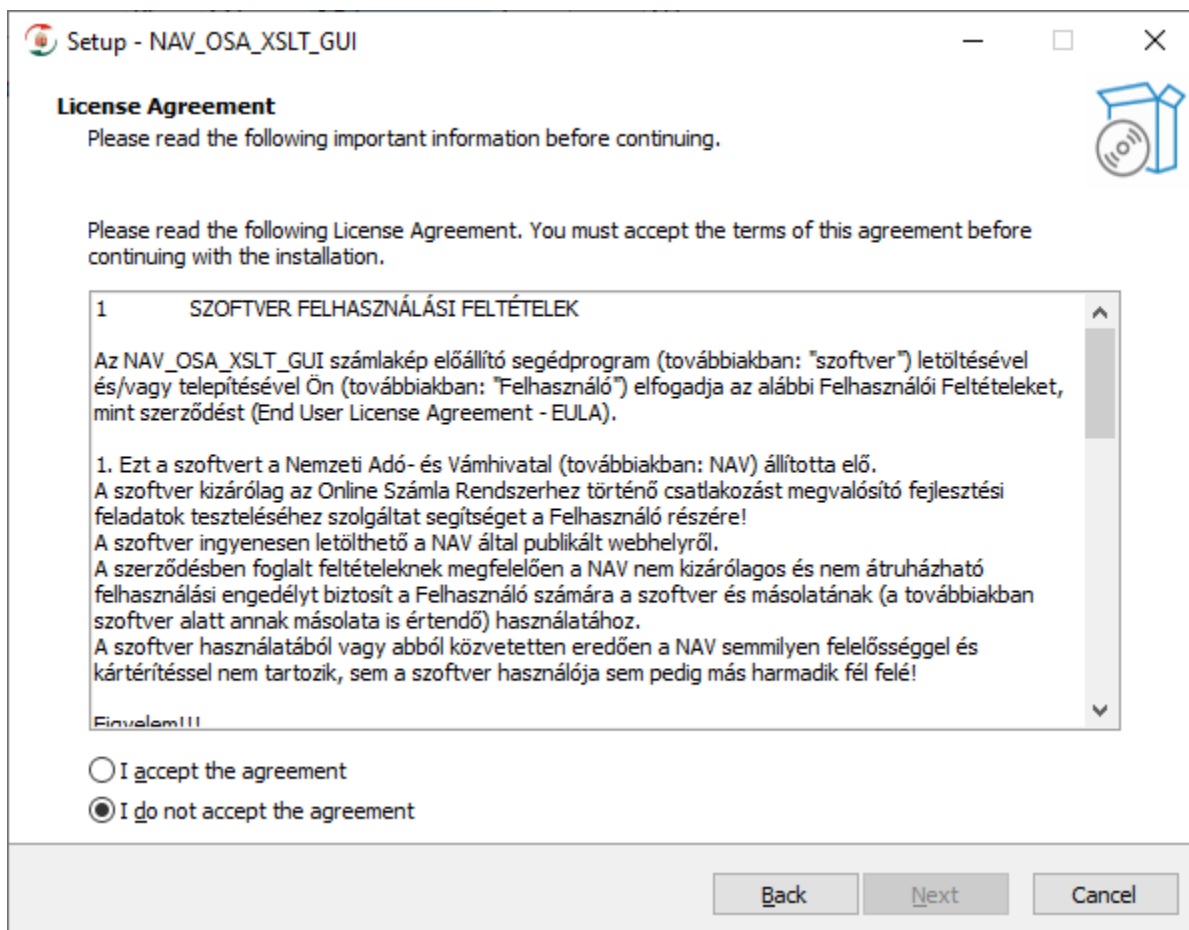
Setup - NAV_OSA_XSLT_GUI

License Agreement
Please read the following important information before continuing.

Please read the following License Agreement. You must accept the terms of this agreement before continuing with the installation.

1 SZOFTVER FELHASZNÁLÁSI FELTÉTELEK

Az NAV_OSA_XSLT_GUI számlakép előállító segédprogram (továbbiakban: "szoftver") letöltésével és/vagy telepítésével Ön (továbbiakban: "Felhasználó") elfogadja az alábbi Felhasználói Feltételeket, mint szerződést (End User License Agreement - EULA).

1. Ezt a szoftvert a Nemzeti Adó- és Vámhivatal (továbbiakban: NAV) állította elő.
A szoftver kizárólag az Online Számla Rendszerhez történő csatlakozást megvalósító fejlesztési feladatok teszteléséhez szolgáltat segítséget a Felhasználó részére!
A szoftver ingyenesen letölthető a NAV által publikált webhelyről.
A szerződésben foglalt feltételeknek megfelelően a NAV nem kizárólagos és nem átruházható felhasználási engedélyt biztosít a Felhasználó számára a szoftver és másolatának (a továbbiakban szoftver alatt annak másolata is értendő) használatához.
A szoftver használatából vagy abból közvetetten eredően a NAV semmilyen felelősséggel és kártérítéssel nem tartozik, sem a szoftver használója sem pedig más harmadik fél felé!

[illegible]

I accept the agreement
I do not accept the agreement

Back Next Cancel